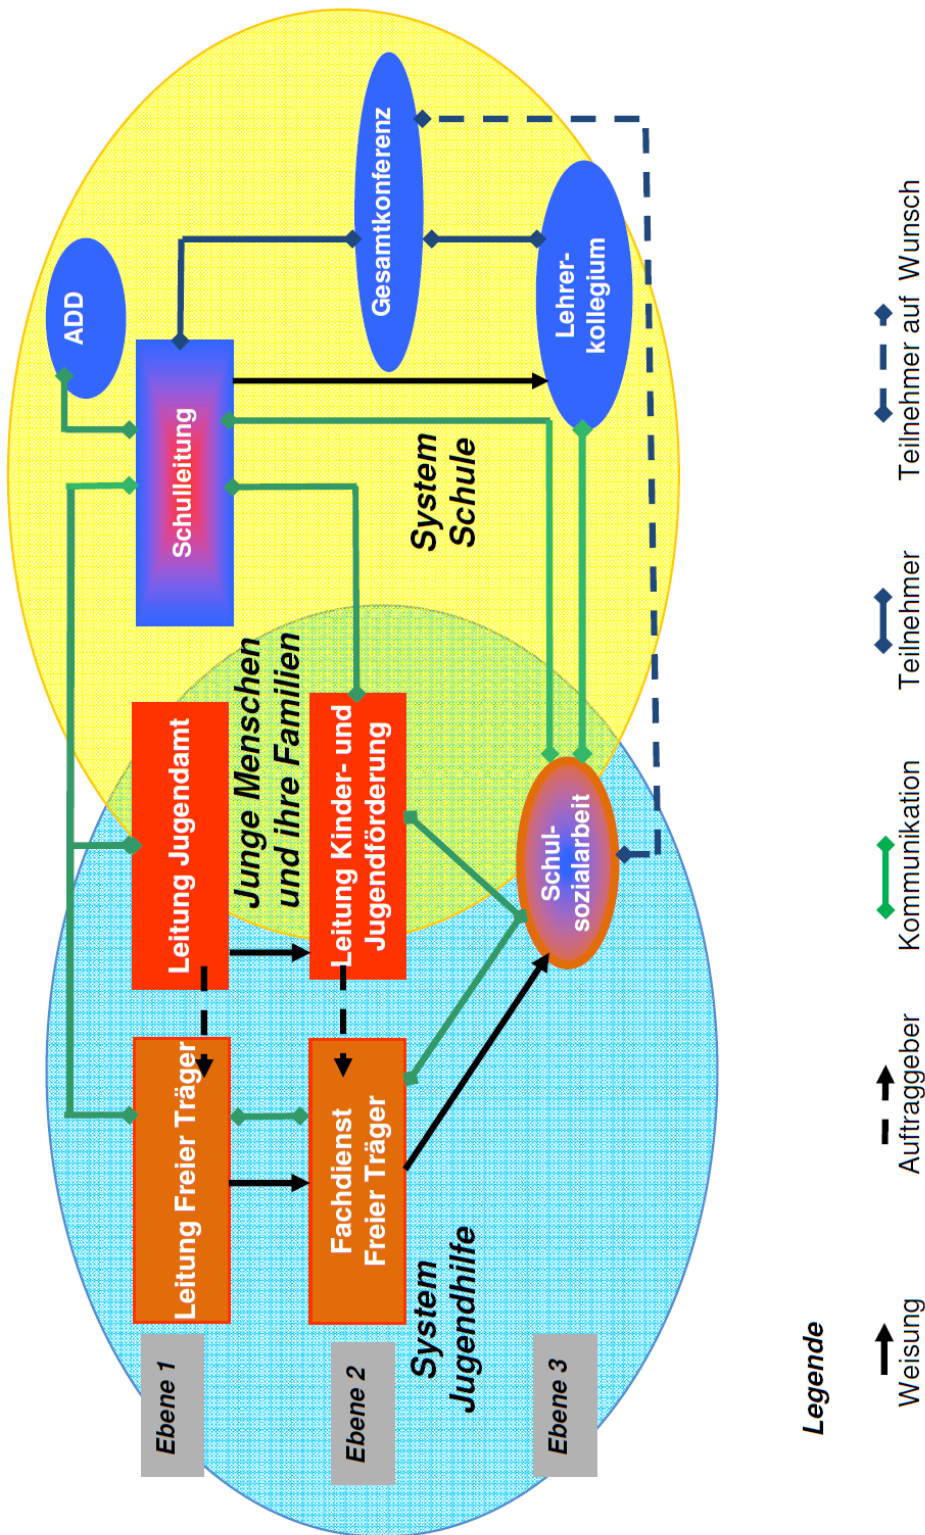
ADD
Gesamtkonferenz
Lehrerkollegium
Schulleitung
System Schule
Junge Menschen und ihre Familien
Leitung Jugendamt
Leitung Kinder- und Jugendförderung
Schulsozialarbeit
Leitung Freier Träger
Fachdienst Freier Träger
System Jugendhilfe
Ebene 1
Ebene 2
Ebene 3

Legende
Weisung
Auftraggeber
Kommunikation
Teilnehmer
Teilnehmer auf Wunsch